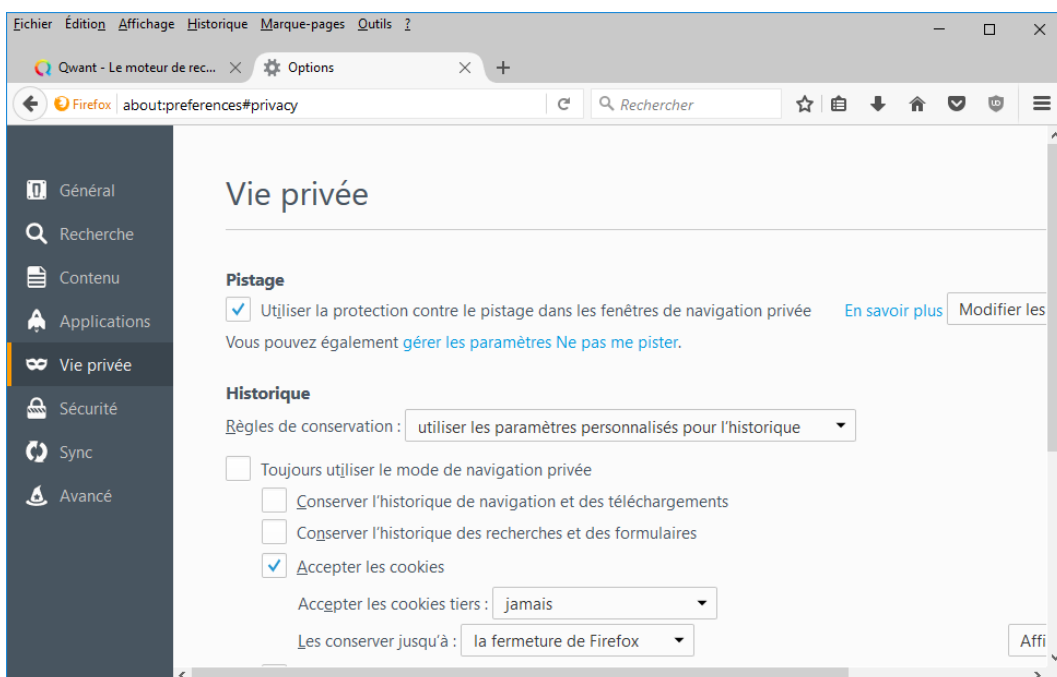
Fichier Édition Affichage Historique Marque-pages Outils ?

Qwant - Le moteur de rec... ×
Options ×
+

Firefox about:preferences#privacy
Rechercher

Général
Recherche
Contenu
Applications
Vie privée
Sécurité
Sync
Avancé

Vie privée

Pistage

Utiliser la protection contre le pistage dans les fenêtres de navigation privée En savoir plus Modifier les

Vous pouvez également gérer les paramètres Ne pas me pister.

Historique

Règles de conservation : utiliser les paramètres personnalisés pour l'historique

Toujours utiliser le mode de navigation privée

Conserver l'historique de navigation et des téléchargements

Conserver l'historique des recherches et des formulaires

Accepter les cookies

Accepter les cookies tiers : jamais

Les conserver jusqu'à : la fermeture de Firefox Affi